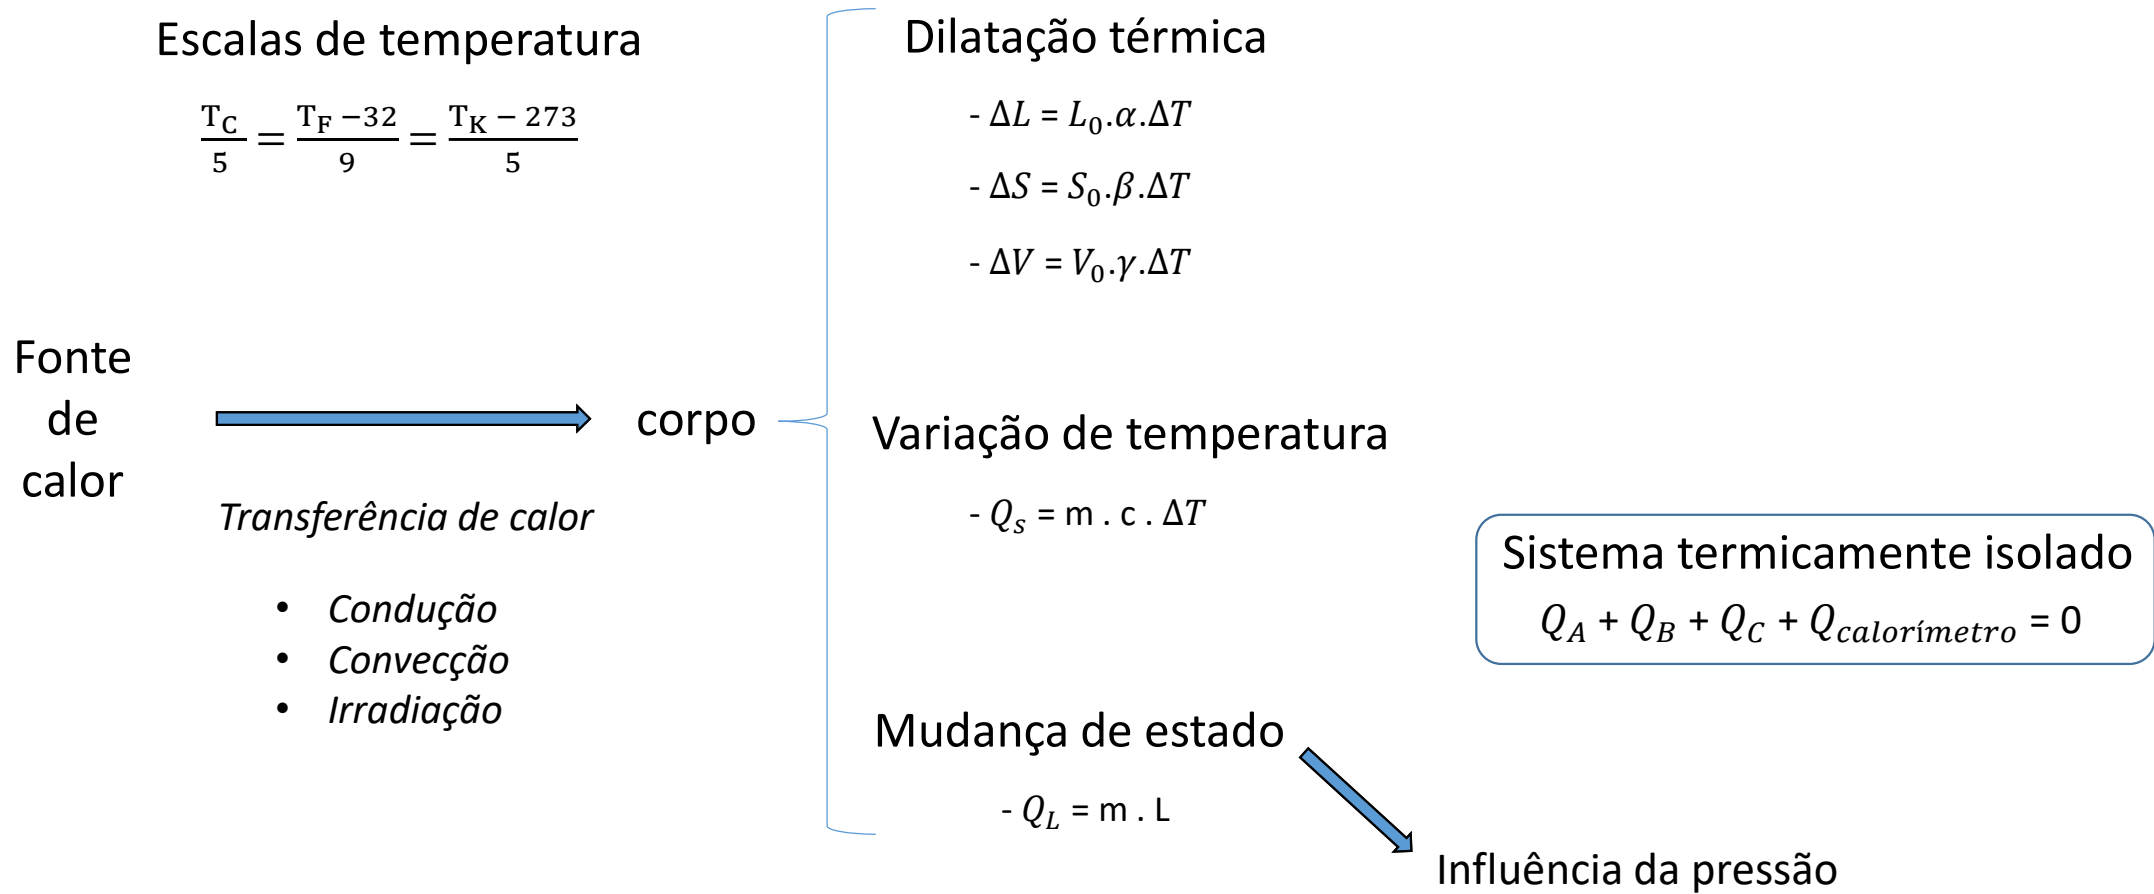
Escalas de temperatura

$\frac{T_C}{5} = \frac{T_F - 32}{9} = \frac{T_K - 273}{5}$

Dilatação térmica

- $\Delta L = L_0.\alpha.\Delta T$

- $\Delta S = S_0.\beta.\Delta T$

- $\Delta V = V_0.\gamma.\Delta T$

Fonte de calor

corpo

Transferência de calor

- Condução
- Convecção
- Irradiação

Variação de temperatura

- $Q_s$ = m . c . $\Delta T$

Sistema termicamente isolado

$Q_A + Q_B + Q_C + Q_{calorímetro} = 0$

Mudança de estado

- $Q_L$ = m . L

Influência da pressão